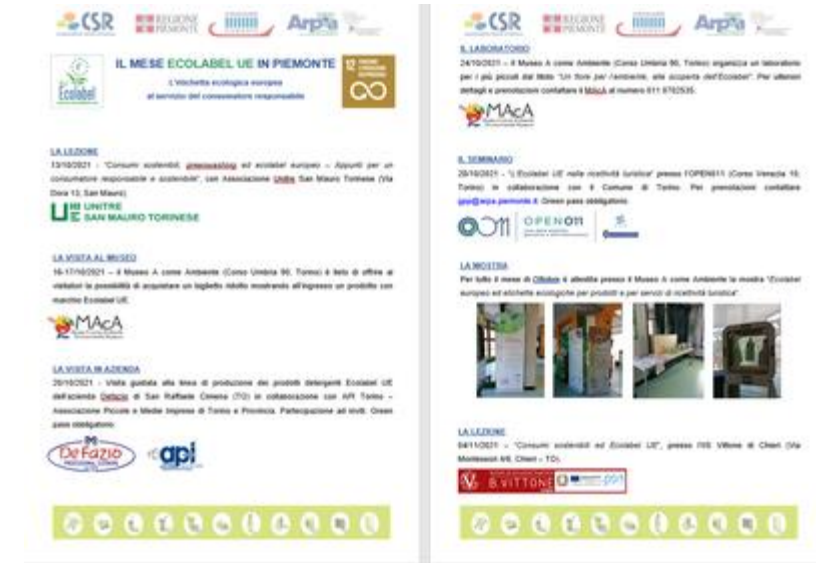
CSR REGIONE PIEMONTE Arpa

IL MESE ECOLABEL UE IN PIEMONTE

L'etichetta ecologica europea al servizio del consumatore responsabile

12

Ecolabel

LA LEZIONE

13/10/2021 - "Consumi sostenibili, greenwashing ed ecolabel europeo – Appunti per un consumatore responsabile e sostenibile", con Associazione Unitre San Mauro Torinese (Via Dora 13, San Mauro)

UNITRE SAN MAURO TORINESE

LA VISITA AL MUSEO

16-17/10/2021 – Il Museo A come Ambiente (Corso Umbria 90, Torino) è lieto di offrire ai visitatori la possibilità di acquistare un biglietto ridotto mostrando all'ingresso un prodotto con marchio Ecolabel UE.

MAcA

LA VISITA IN AZIENDA

20/10/2021 – Visita guidata alla linea di produzione dei prodotti detergenti Ecolabel UE dell'azienda Defazio di San Raffaele Cimena (TO) in collaborazione con API Torino – Associazione Piccole e Medie Imprese di Torino e Provincia. Partecipazione ad inviti. Green pass obbligatorio.

De Fazio

api

CSR REGIONE PIEMONTE Arpa

IL LABORATORIO

24/10/2021 – Il Museo A come Ambiente (Corso Umbria 90, Torino) organizza un laboratorio per i più piccoli dal titolo "Un fiore per l'ambiente, alla scoperta dell'Ecolabel". Per ulteriori dettagli e prenotazioni contattare il MAcA al numero 011 0702535.

MAcA

IL SEMINARIO

28/10/2021 – "L'Ecolabel UE nella ricettività turistica" presso l'OPEN011 (Corso Venezia 11, Torino) in collaborazione con il Comune di Torino. Per prenotazioni contattare gpp@arpa.piemonte.it. Green pass obbligatorio.

OPEN011

LA MOSTRA

Per tutto il mese di Ottobre è allestita presso il Museo A come Ambiente la mostra "Ecolabel europeo ed etichette ecologiche per prodotti e per servizi di ricettività turistica".

LA LEZIONE

04/11/2021 – "Consumi sostenibili ed Ecolabel UE", presso l'IIS Vittone di Chieri (Via Montessori 4/6, Chieri – TO).

B. VITTONE